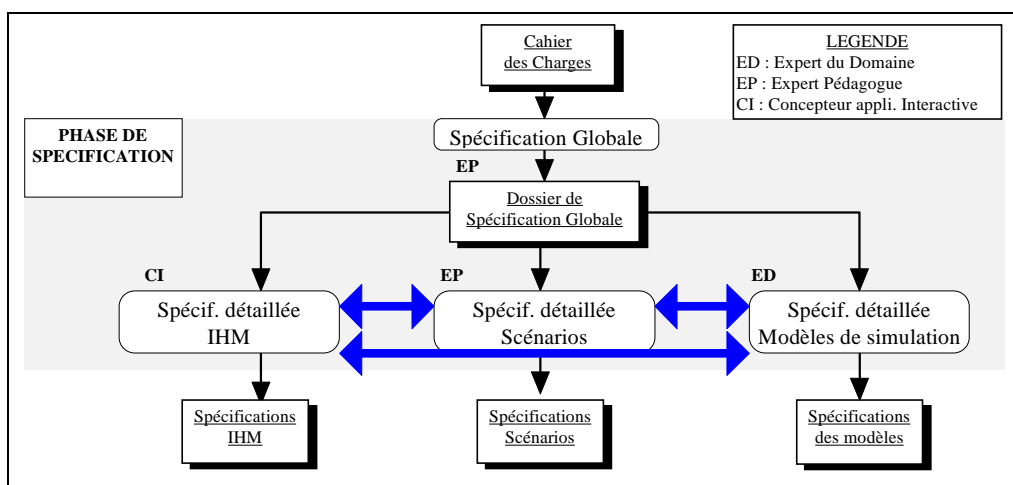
Cahier des Charges

LEGENDE
ED : Expert du Domaine
EP : Expert Pédagogue
CI : Concepteur appli. Interactive

PHASE DE SPECIFICATION

Spécification Globale

EP

Dossier de Spécification Globale

CI

Spécif. détaillée IHM

EP

Spécif. détaillée Scénarios

ED

Spécif. détaillée Modèles de simulation

Spécifications IHM

Spécifications Scénarios

Spécifications des modèles